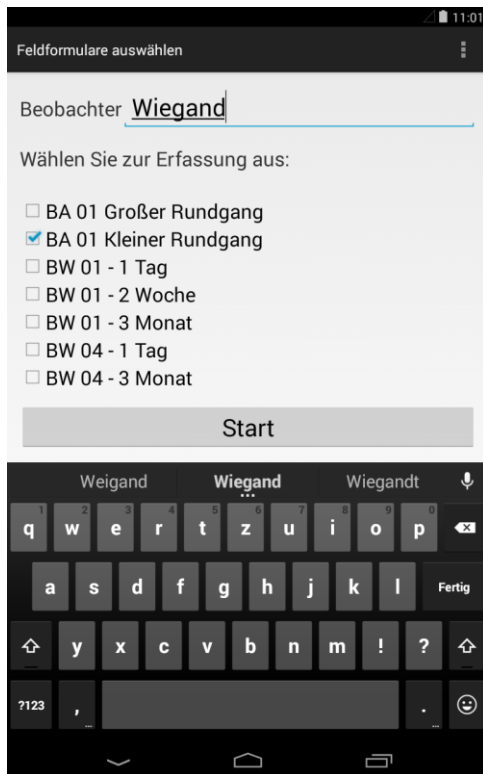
11:01

Feldformulare auswählen

Beobachter Wiegand

Wählen Sie zur Erfassung aus:

BA 01 Großer Rundgang
BA 01 Kleiner Rundgang
BW 01 - 1 Tag
BW 01 - 2 Woche
BW 01 - 3 Monat
BW 04 - 1 Tag
BW 04 - 3 Monat

Start

Weigand Wiegand Wiegandt

1 2 3 4 5 6 7 8 9 0
q w e r t z u i o p
a s d f g h j k l Fertig
y x c v b n m ! ?
?123 , .